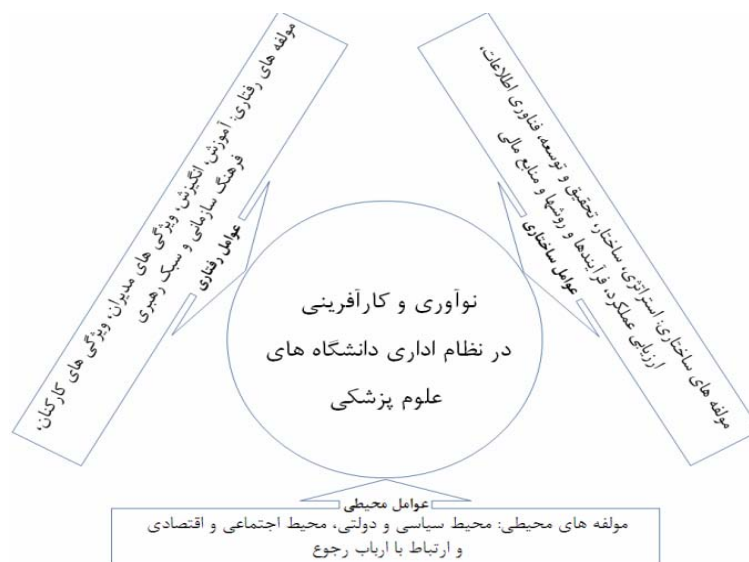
نوآوری و کارآفرینی
در نظام اداری دانشگاه های
علوم پزشکی

مولفه های رفتاری: آموزش، انگیزش، ویژگی های مدیران، ویژگی های کارکنان، فرهنگ سازمانی و سبک رهبری

عوامل رفتاری

مولفه های ساختاری: استراتژی، ساختار، تحقیق و توسعه، فناوری اطلاعات، ارزیابی عملکرد، فرایندها و روشها و منابع مالی

عوامل ساختاری

عوامل محیطی

مولفه های محیطی: محیط سیاسی و دولتی، محیط اجتماعی و اقتصادی و ارتباط با ارباب رجوع